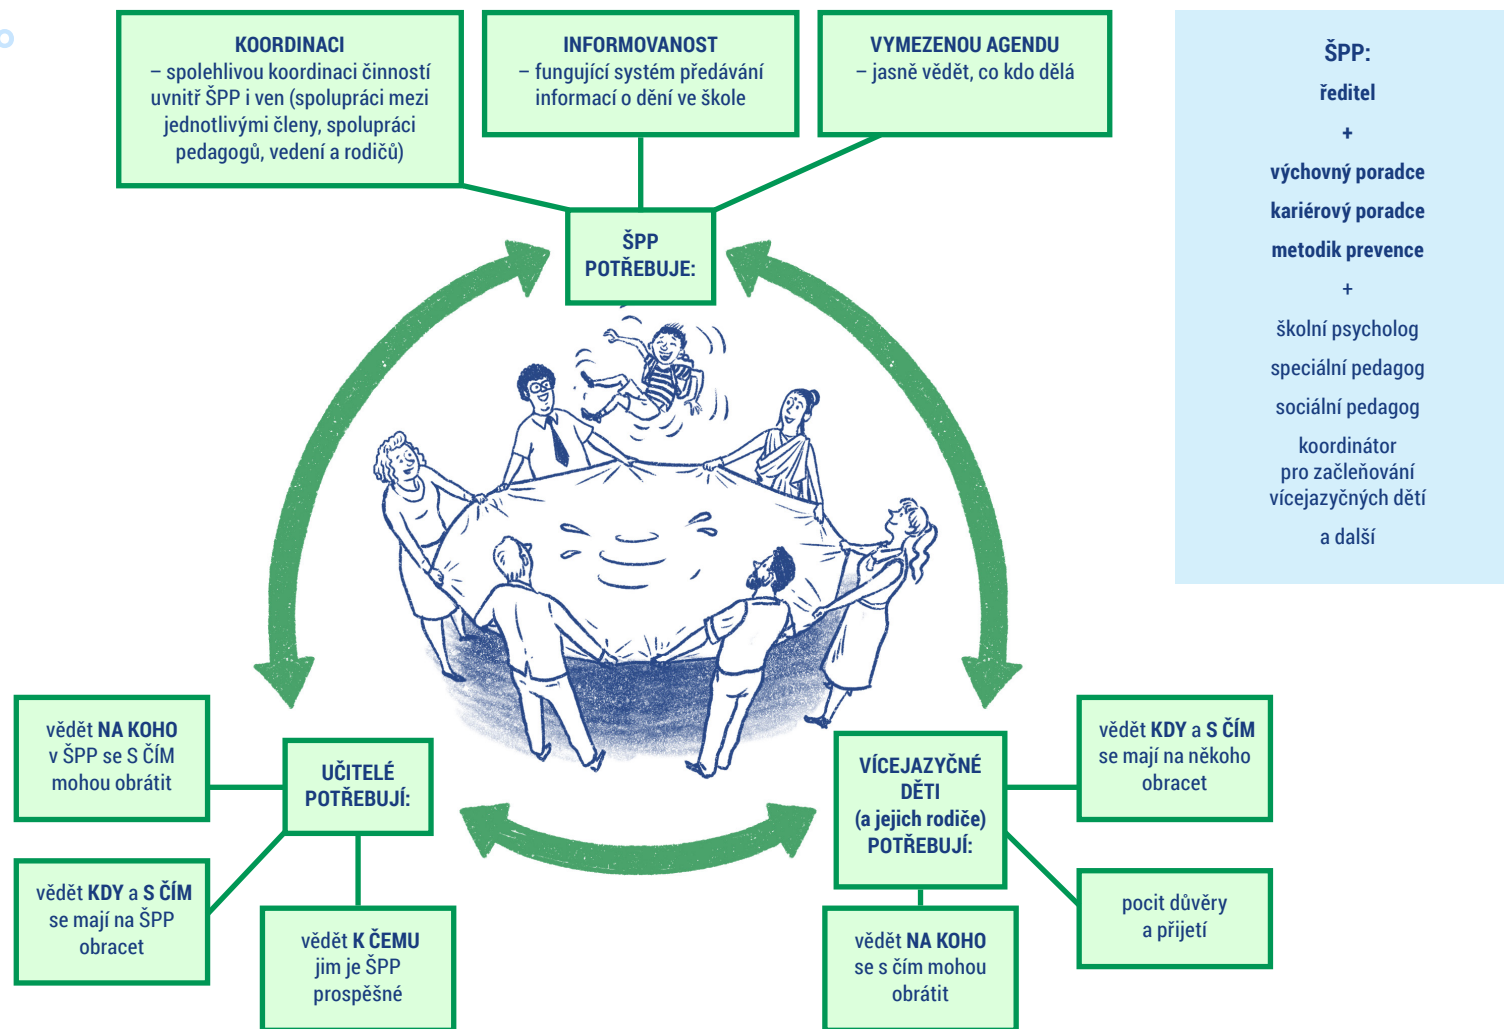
KOORDINACI
– spolehlivou koordinaci činností uvnitř ŠPP i ven (spolupráci mezi jednotlivými členy, spolupráci pedagogů, vedení a rodičů)

INFORMOVANOST
– fungující systém předávání informací o dění ve škole

VYMEZENOU AGENDU
– jasně vědět, co kdo dělá

ŠPP:
ředitel
+
výchovný poradce
kariérový poradce
metodik prevence
+
školní psycholog
speciální pedagog
sociální pedagog
koordinátor pro začleňování vícejazyčných dětí
a další

ŠPP POTŘEBUJE:

vědět NA KOHO v ŠPP se S ČÍM mohou obrátit

UČITELÉ POTŘEBUJÍ:

vědět KDY a S ČÍM se mají na ŠPP obracet

vědět K ČEMU jim je ŠPP prospěšné

VÍCEJAZYČNÉ DĚTI (a jejich rodiče) POTŘEBUJÍ:

vědět KDY a S ČÍM se mají na někoho obracet

pocit důvěry a přijetí

vědět NA KOHO se s čím mohou obrátit